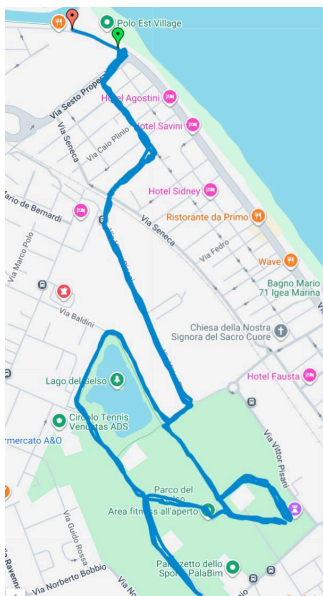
Polo Est Village
Via Sesto Prope
Hotel Agostini
Hotel Savini
Via Seneca
Via Caio Plinio
Hotel Sidney
Ristorante da Primo
Mario de Bernardi
Via Seneca
Via Fedro
Wave
Via Marco Polo
Bagno Mario 71 Igea Marina
Via Baldini
Chiesa della Nostra Signora del Sacro Cuore
Lago del Gelso
Hotel Fausta
Circolo Tennis Venustas ADS
rmercato A&O
Via Vittor Pisani
Parco del Gelso
Area fitness all'aperto
Via Guido Rossa
Palazzetto dello Sport - PalaBim
Via Norberto Bobbio
Via Raven
Via